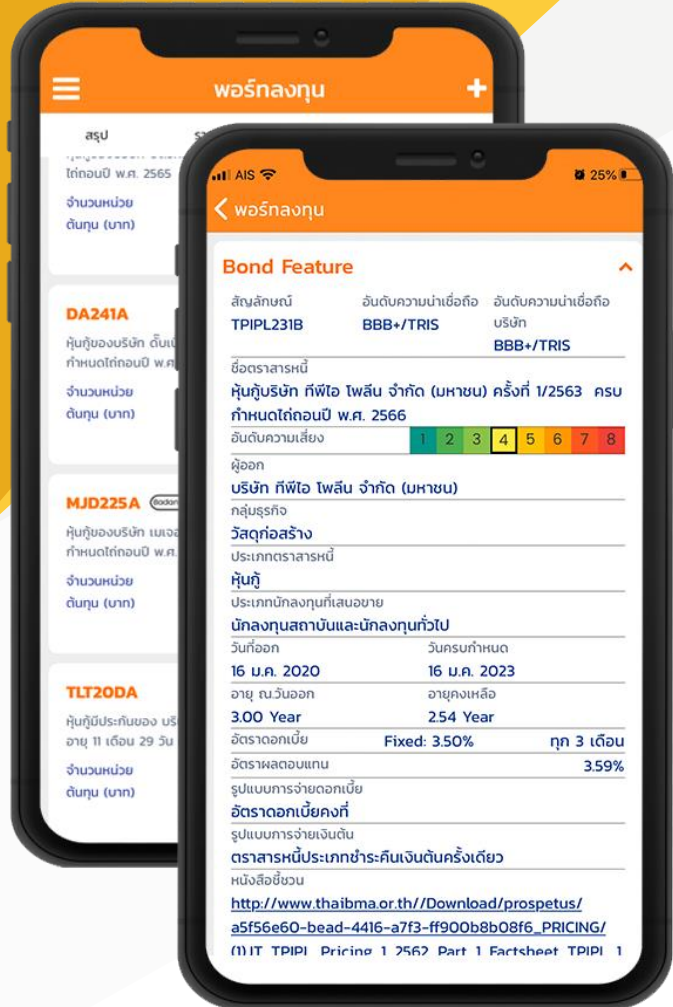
พอร์ทลงทุน

สรุป

ไถ่ถอนปี พ.ศ. 2565

จำนวนหน่วย
ต้นทุน (บาท)

DA241A
หุ้นกู้ของบริษัท ดั้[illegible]
กำหนดไถ่ถอนปี พ.ศ.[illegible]
จำนวนหน่วย
ต้นทุน (บาท)

MJD225A
หุ้นกู้ของบริษัท เมเจอ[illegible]
กำหนดไถ่ถอนปี พ.ศ.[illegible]
จำนวนหน่วย
ต้นทุน (บาท)

TLT20DA
หุ้นกู้มีประกันของ บริ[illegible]
อายุ 11 เดือน 29 วัน
จำนวนหน่วย
ต้นทุน (บาท)

AIS 25%

< พอร์ทลงทุน

Bond Feature

| สัญลักษณ์ | อันดับความน่าเชื่อถือ | อันดับความน่าเชื่อถือบริษัท |
|---|---|---|
| TPIPL231B | BBB+/TRIS | BBB+/TRIS |

ชื่อตราสารหนี้
หุ้นกู้บริษัท ทีพีไอ โพลีน จำกัด (มหาชน) ครั้งที่ 1/2563 ครบกำหนดไถ่ถอนปี พ.ศ. 2566

อันดับความเสี่ยง 1 2 3 4 5 6 7 8

ผู้ออก
บริษัท ทีพีไอ โพลีน จำกัด (มหาชน)

กลุ่มธุรกิจ
วัสดุก่อสร้าง

ประเภทตราสารหนี้
หุ้นกู้

ประเภทนักลงทุนที่เสนอขาย
นักลงทุนสถาบันและนักลงทุนทั่วไป

| วันที่ออก | วันครบกำหนด |
|---|---|
| 16 ม.ค. 2020 | 16 ม.ค. 2023 |
| อายุ ณ.วันออก | อายุคงเหลือ |
| 3.00 Year | 2.54 Year |

อัตราดอกเบี้ย Fixed: 3.50% ทุก 3 เดือน
อัตราผลตอบแทน 3.59%

รูปแบบการจ่ายดอกเบี้ย
อัตราดอกเบี้ยคงที่

รูปแบบการจ่ายเงินต้น
ตราสารหนี้ประเภทชำระคืนเงินต้นครั้งเดียว

หนังสือชี้ชวน
http://www.thaibma.or.th//Download/prospetus/a5f56e60-bead-4416-a7f3-ff900b8b08f6_PRICING/(1)IT_TPIPL_Pricing_1_2562_Part_1_Factsheet_TPIPL_1